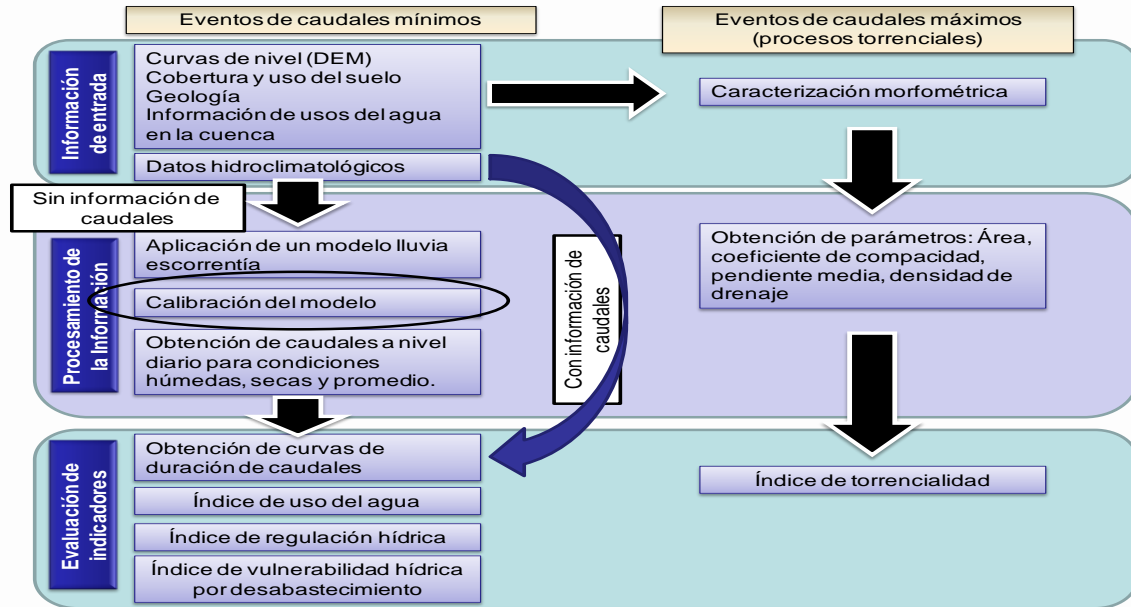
Eventos de caudales mínimos

Eventos de caudales máximos (procesos torrenciales)

Información de entrada

Curvas de nivel (DEM)
Cobertura y uso del suelo
Geología
Información de usos del agua en la cuenca

Datos hidroclimatológicos

Caracterización morfométrica

Sin información de caudales

Procesamiento de la Información

Aplicación de un modelo lluvia escorrentía

Calibración del modelo

Obtención de caudales a nivel diario para condiciones húmedas, secas y promedio.

Con información de caudales

Obtención de parámetros: Área, coeficiente de compacidad, pendiente media, densidad de drenaje

Evaluación de indicadores

Obtención de curvas de duración de caudales

Índice de uso del agua

Índice de regulación hídrica

Índice de vulnerabilidad hídrica por desabastecimiento

Índice de torrencialidad